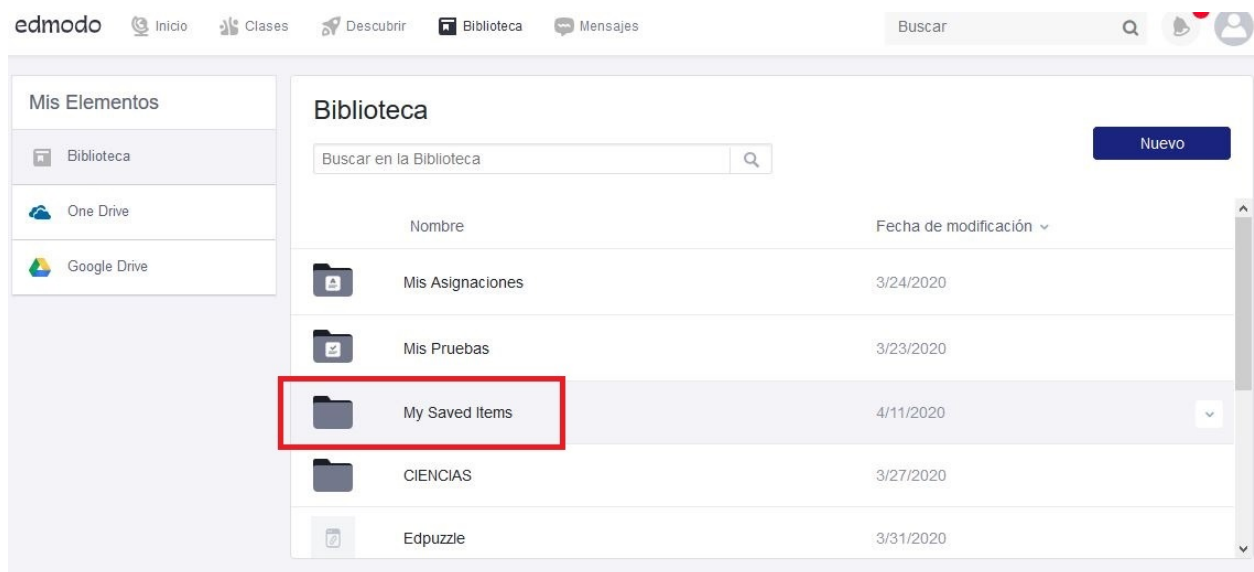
edmodo Inicio Clases Descubrir Biblioteca Mensajes Buscar

Mis Elementos
Biblioteca
One Drive
Google Drive

Biblioteca
Buscar en la Biblioteca
Nuevo

| Nombre | Fecha de modificación |
|---|---|
| Mis Asignaciones | 3/24/2020 |
| Mis Pruebas | 3/23/2020 |
| My Saved Items | 4/11/2020 |
| CIENCIAS | 3/27/2020 |
| Edpuzzle | 3/31/2020 |